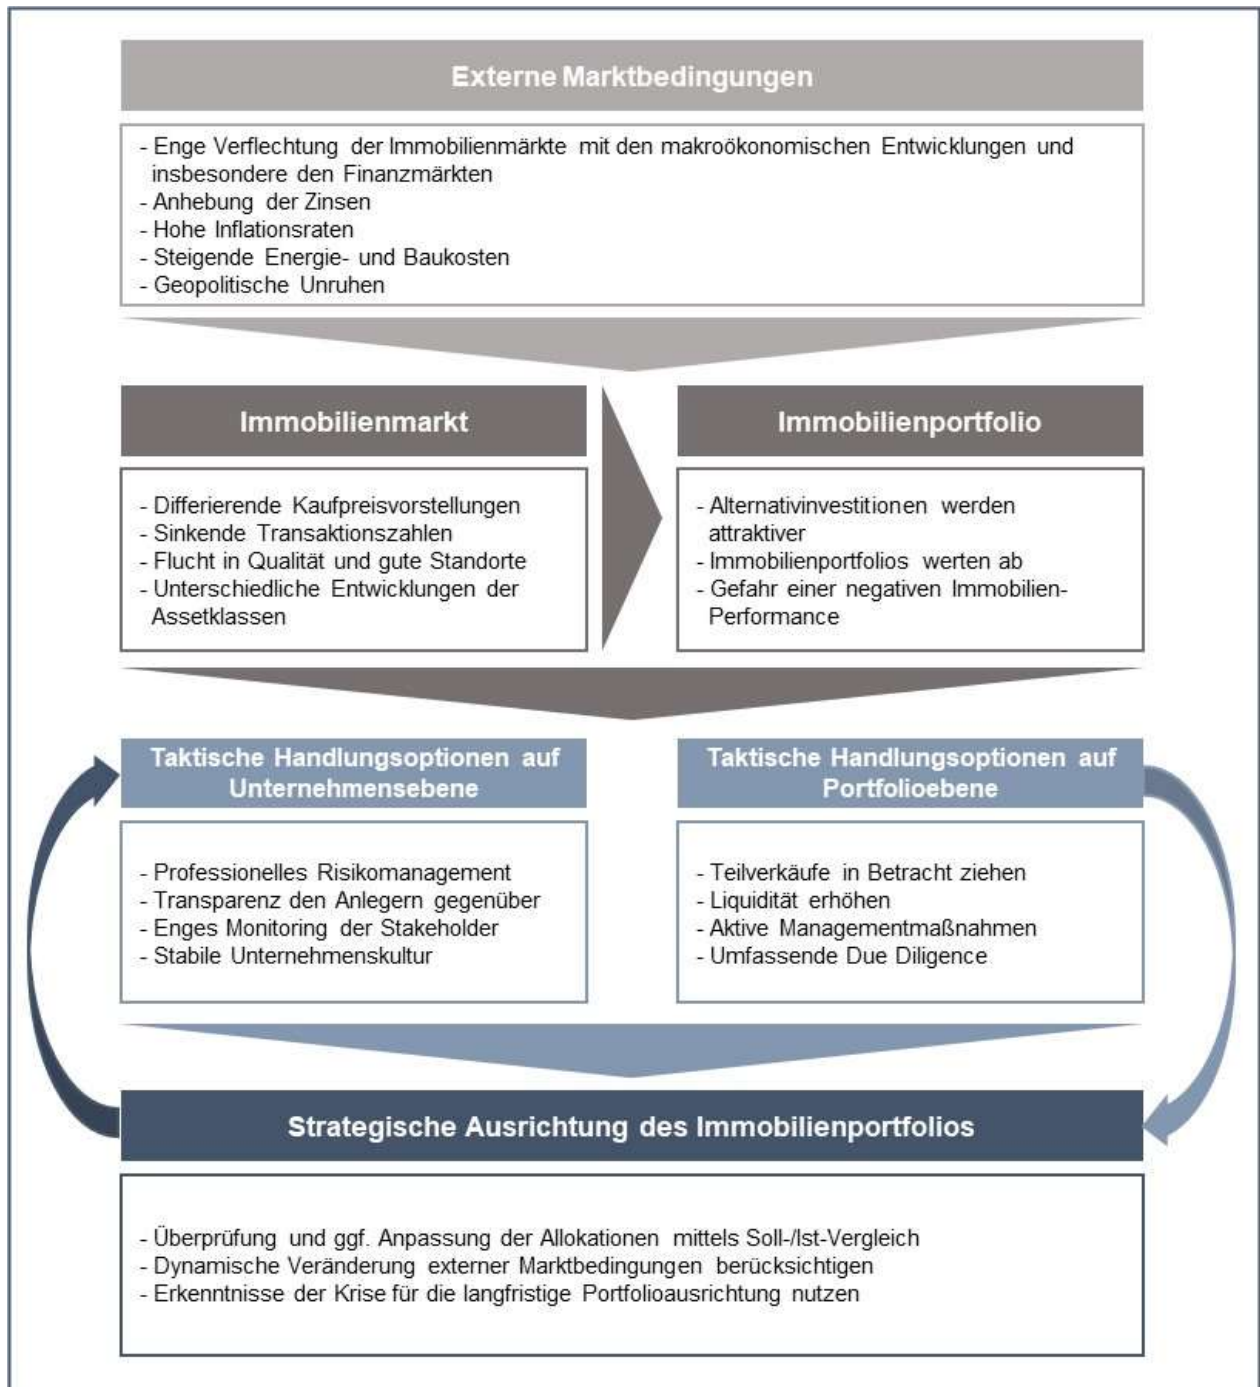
Externe Marktbedingungen

- Enge Verflechtung der Immobilienmärkte mit den makroökonomischen Entwicklungen und insbesondere den Finanzmärkten
- Anhebung der Zinsen
- Hohe Inflationsraten
- Steigende Energie- und Baukosten
- Geopolitische Unruhen

Immobilienmarkt

- Differierende Kaufpreisvorstellungen
- Sinkende Transaktionszahlen
- Flucht in Qualität und gute Standorte
- Unterschiedliche Entwicklungen der Assetklassen

Immobilienportfolio

- Alternativinvestitionen werden attraktiver
- Immobilienportfolios werten ab
- Gefahr einer negativen Immobilien-Performance

Taktische Handlungsoptionen auf Unternehmensebene

- Professionelles Risikomanagement
- Transparenz den Anlegern gegenüber
- Enges Monitoring der Stakeholder
- Stabile Unternehmenskultur

Taktische Handlungsoptionen auf Portfolioebene

- Teilverkäufe in Betracht ziehen
- Liquidität erhöhen
- Aktive Managementmaßnahmen
- Umfassende Due Diligence

Strategische Ausrichtung des Immobilienportfolios

- Überprüfung und ggf. Anpassung der Allokationen mittels Soll-/Ist-Vergleich
- Dynamische Veränderung externer Marktbedingungen berücksichtigen
- Erkenntnisse der Krise für die langfristige Portfolioausrichtung nutzen